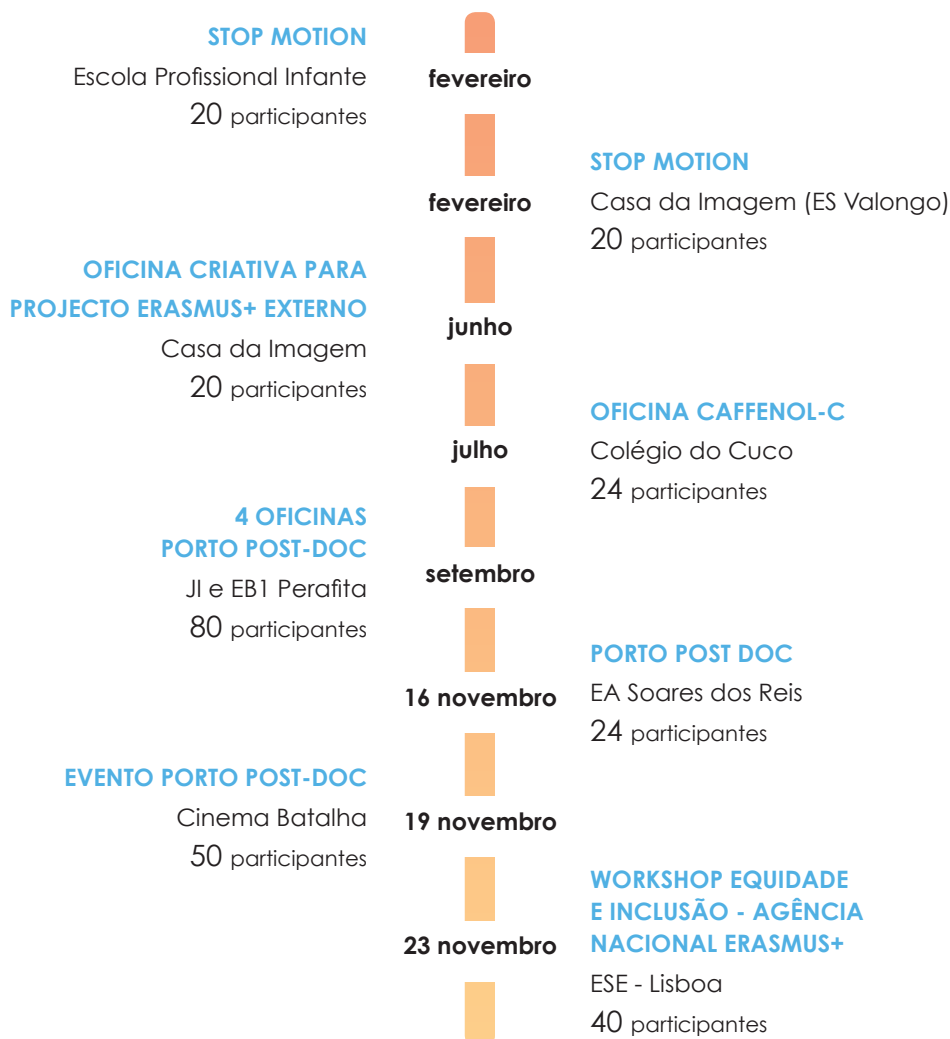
STOP MOTION
Escola Profissional Infante
20 participantes

fevereiro

STOP MOTION
Casa da Imagem (ES Valongo)
20 participantes

fevereiro

OFICINA CRIATIVA PARA PROJECTO ERASMUS+ EXTERNO
Casa da Imagem
20 participantes

junho

OFICINA CAFFENOL-C
Colégio do Cuco
24 participantes

julho

4 OFICINAS PORTO POST-DOC
JI e EB1 Perafita
80 participantes

setembro

PORTO POST DOC
EA Soares dos Reis
24 participantes

16 novembro

EVENTO PORTO POST-DOC
Cinema Batalha
50 participantes

19 novembro

WORKSHOP EQUIDADE E INCLUSÃO - AGÊNCIA NACIONAL ERASMUS+
ESE - Lisboa
40 participantes

23 novembro